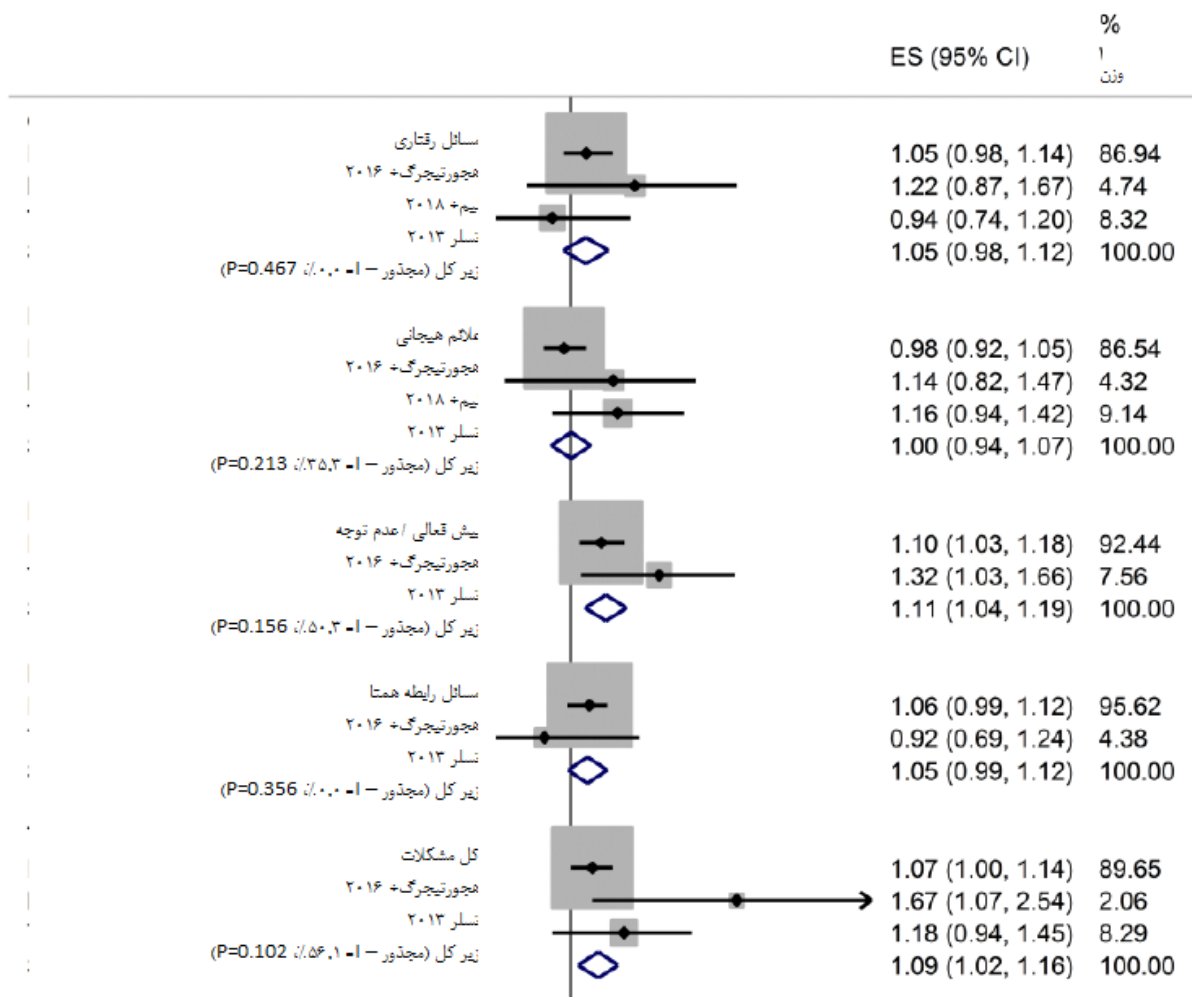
| | ES (95% CI) | % وزن |
|---|---|---|
| مسائل رفتاری | | |
| مجورتیجرگ+ ۲۰۱۶ | 1.05 (0.98, 1.14) | 86.94 |
| بیم+ ۲۰۱۸ | 1.22 (0.87, 1.67) | 4.74 |
| نسلر ۲۰۱۳ | 0.94 (0.74, 1.20) | 8.32 |
| زیر کل (مجذور – ا= ۰.۰٪، P=0.467) | 1.05 (0.98, 1.12) | 100.00 |
| علائم هیجانی | | |
| مجورتیجرگ+ ۲۰۱۶ | 0.98 (0.92, 1.05) | 86.54 |
| بیم+ ۲۰۱۸ | 1.14 (0.82, 1.47) | 4.32 |
| نسلر ۲۰۱۳ | 1.16 (0.94, 1.42) | 9.14 |
| زیر کل (مجذور – ا= ۳۵.۳٪، P=0.213) | 1.00 (0.94, 1.07) | 100.00 |
| بیش فعالی / عدم توجه | | |
| مجورتیجرگ+ ۲۰۱۶ | 1.10 (1.03, 1.18) | 92.44 |
| نسلر ۲۰۱۳ | 1.32 (1.03, 1.66) | 7.56 |
| زیر کل (مجذور – ا= ۵۰.۳٪، P=0.156) | 1.11 (1.04, 1.19) | 100.00 |
| مسائل رابطه همتا | | |
| مجورتیجرگ+ ۲۰۱۶ | 1.06 (0.99, 1.12) | 95.62 |
| نسلر ۲۰۱۳ | 0.92 (0.69, 1.24) | 4.38 |
| زیر کل (مجذور – ا= ۰.۰٪، P=0.356) | 1.05 (0.99, 1.12) | 100.00 |
| کل مشکلات | | |
| مجورتیجرگ+ ۲۰۱۶ | 1.07 (1.00, 1.14) | 89.65 |
| نسلر ۲۰۱۳ | 1.67 (1.07, 2.54) | 2.06 |
| | 1.18 (0.94, 1.45) | 8.29 |
| زیر کل (مجذور – ا= ۵۶.۱٪، P=0.102) | 1.09 (1.02, 1.16) | 100.00 |